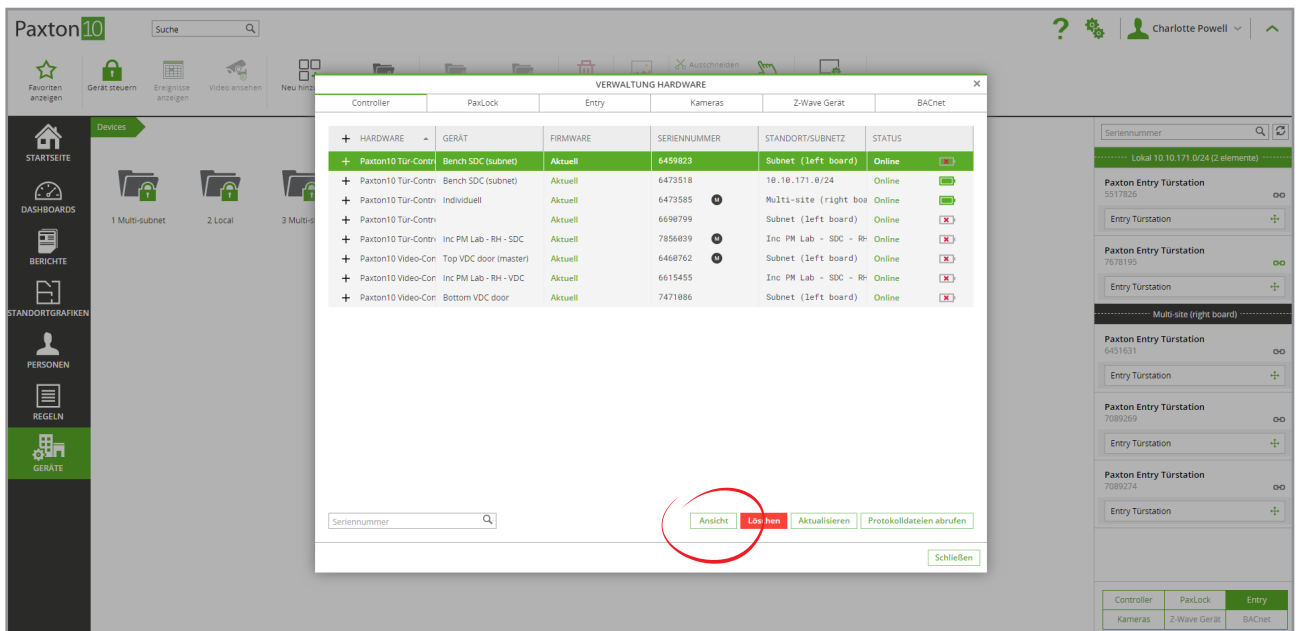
Paxton10 Suche Charlotte Powell

Favoriten anzeigen | Gerät steuern | Ereignisse anzeigen | Video ansehen | Neu hinzu | Ausschneiden

STARTSEITE
DASHBOARDS
BERICHTE
STANDORTGRAFIKEN
PERSONEN
REGELN
GERÄTE

Devices

1 Multi-subnet
2 Local
3 Multi-si

VERWALTUNG HARDWARE

Controller | PaxLock | Entry | Kameras | Z-Wave Gerät | BACnet

| | HARDWARE | GERÄT | FIRMWARE | SERIENNUMMER | STANDORT/SUBNETZ | STATUS |
|---|---|---|---|---|---|---|
| + | Paxton10 Tür-Contr | Bench SDC (subnet) | Aktuell | 6459823 | Subnet (left board) | Online |
| + | Paxton10 Tür-Contr | Bench SDC (subnet) | Aktuell | 6473518 | 10.10.171.0/24 | Online |
| + | Paxton10 Tür-Contr | Individuell | Aktuell | 6473585 M | Multi-site (right boa | Online |
| + | Paxton10 Tür-Contr | | Aktuell | 6690799 | Subnet (left board) | Online |
| + | Paxton10 Tür-Contr | Inc PM Lab - RH - SDC | Aktuell | 7856039 M | Inc PM Lab - SDC - RH | Online |
| + | Paxton10 Video-Con | Top VDC door (master) | Aktuell | 6460762 M | Subnet (left board) | Online |
| + | Paxton10 Video-Con | Inc PM Lab - RH - VDC | Aktuell | 6615455 | Inc PM Lab - SDC - RH | Online |
| + | Paxton10 Video-Con | Bottom VDC door | Aktuell | 7471086 | Subnet (left board) | Online |

Seriennummer

Ansicht | Löschen | Aktualisieren | Protokolldateien abrufen

Schließen

Seriennummer

Lokal 10.10.171.0/24 (2 elemente)

Paxton Entry Türstation
5517826
Entry Türstation

Paxton Entry Türstation
7678195
Entry Türstation

Multi-site (right board)

Paxton Entry Türstation
6451631
Entry Türstation

Paxton Entry Türstation
7089269
Entry Türstation

Paxton Entry Türstation
7089274
Entry Türstation

Controller | PaxLock | Entry
Kameras | Z-Wave Gerät | BACnet